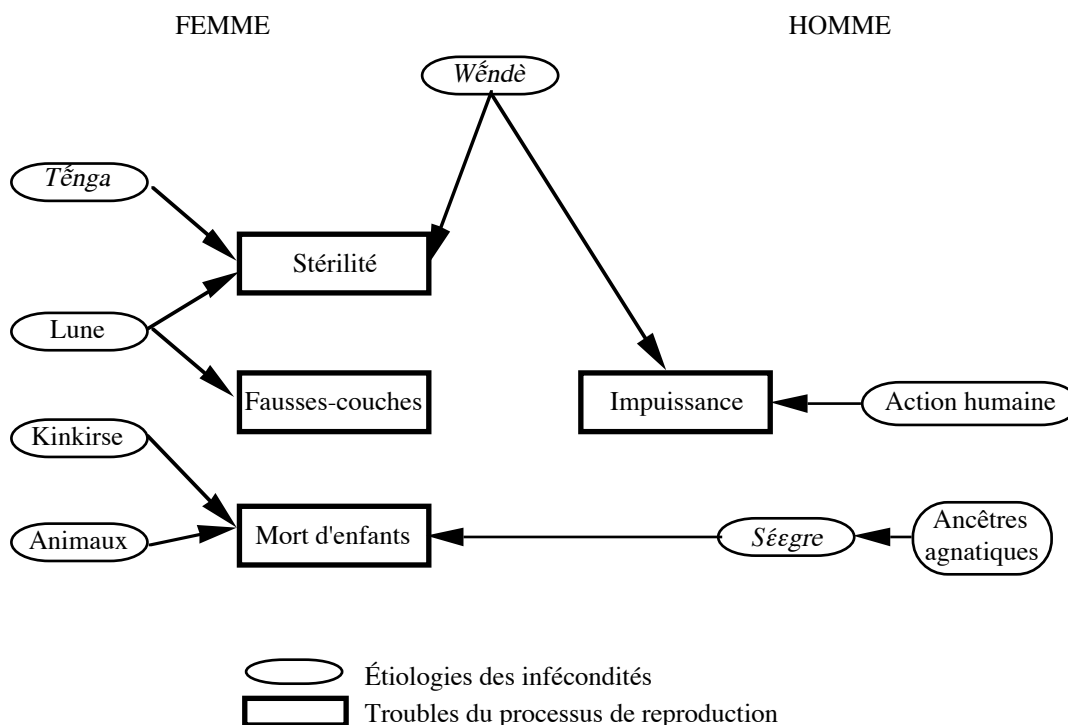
FEMME

HOMME

Wẽndè

Tẽnga

Stérilité

Lune

Fausses-couches

Impuissance

Action humaine

Kinkirse

Animaux

Mort d'enfants

Sɛ́ɛgre

Ancêtres agnatiques

Étiologies des inféconditès

Troubles du processus de reproduction